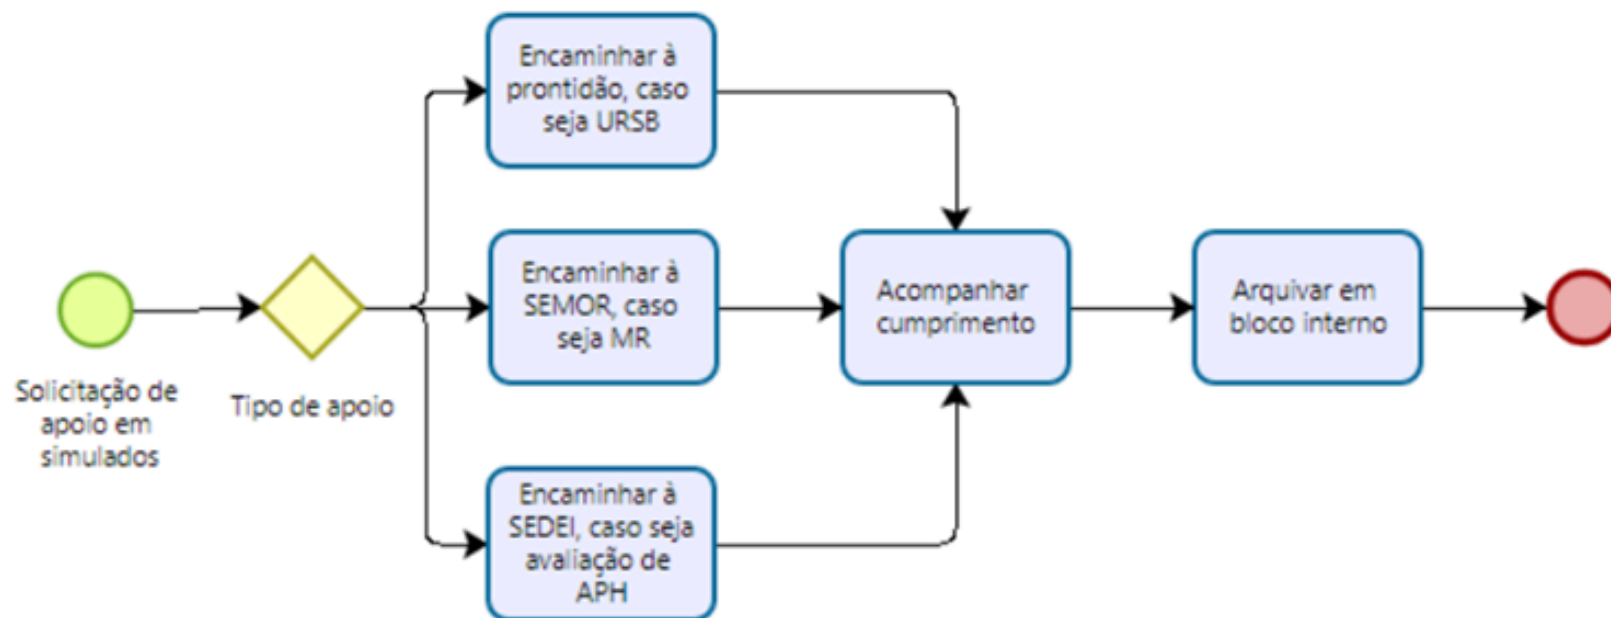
Solicitação de apoio em simulados

Tipo de apoio

Encaminhar à prontidão, caso seja URSB

Encaminhar à SEMOR, caso seja MR

Encaminhar à SEDEI, caso seja avaliação de APH

Acompanhar cumprimento

Arquivar em bloco interno